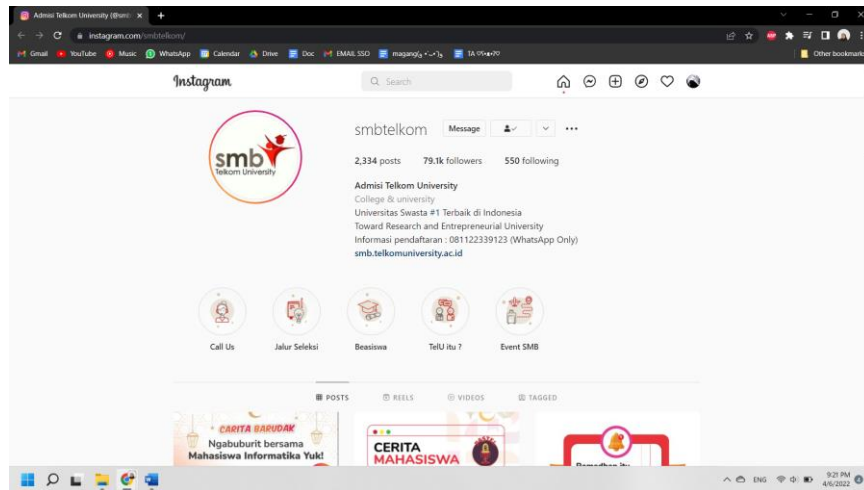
Admisi Telkom University (@smb ×

instagram.com/smbtelkom/

Gmail YouTube Music WhatsApp Calendar Drive Doc EMAIL SSO magang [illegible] TA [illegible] Other bookmarks

Instagram

Search

smb Telkom University

smbtelkom Message

2,334 posts 79.1k followers 550 following

Admisi Telkom University
College & university
Universitas Swasta #1 Terbaik di Indonesia
Toward Research and Entrepreneurial University
Informasi pendaftaran : 081122339123 (WhatsApp Only)
smb.telkomuniversity.ac.id

Call Us Jalur Seleksi Beasiswa TelU itu ? Event SMB

POSTS REELS VIDEOS TAGGED

CARITA BARUDAK
Ngabuburit bersama Mahasiswa Informatika Yuk!

CERITA MAHASISWA

Ramadhan itu

ENG 9:21 PM 4/6/2022